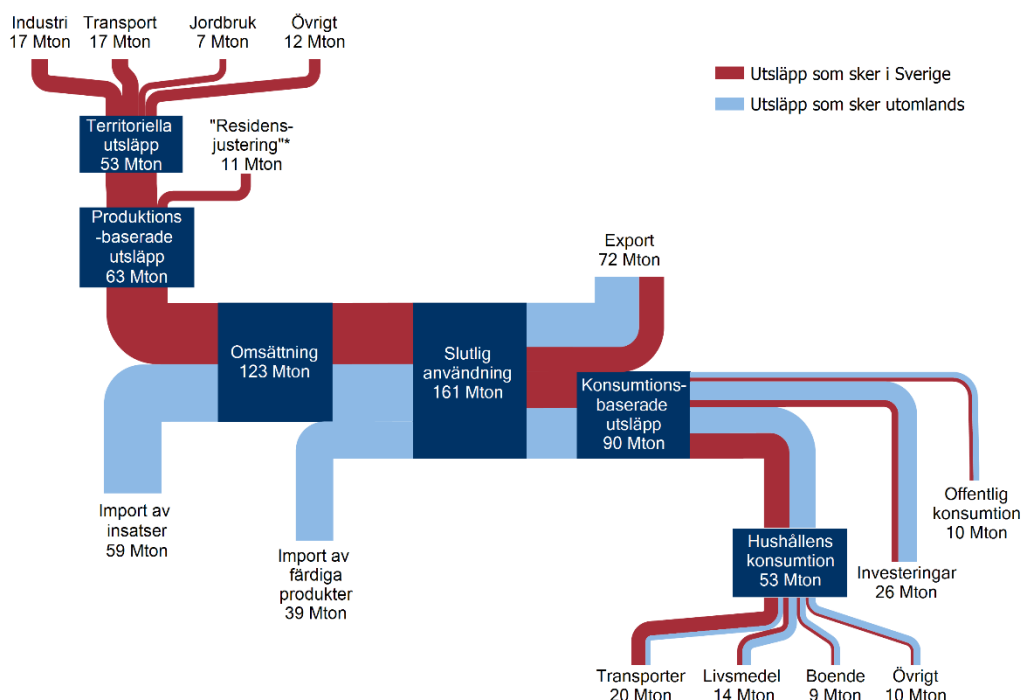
Industri
17 Mton

Transport
17 Mton

Jordbruk
7 Mton

Övrigt
12 Mton

Utsläpp som sker i Sverige

Utsläpp som sker utomlands

Territoriella utsläpp
53 Mton

"Residens-justering"*
11 Mton

Produktions-baserade utsläpp
63 Mton

Export
72 Mton

Omsättning
123 Mton

Slutlig användning
161 Mton

Konsumtions-baserade utsläpp
90 Mton

Offentlig konsumtion
10 Mton

Import av insatser
59 Mton

Import av färdiga produkter
39 Mton

Hushållens konsumtion
53 Mton

Investeringar
26 Mton

Transporter
20 Mton

Livsmedel
14 Mton

Boende
9 Mton

Övrigt
10 Mton